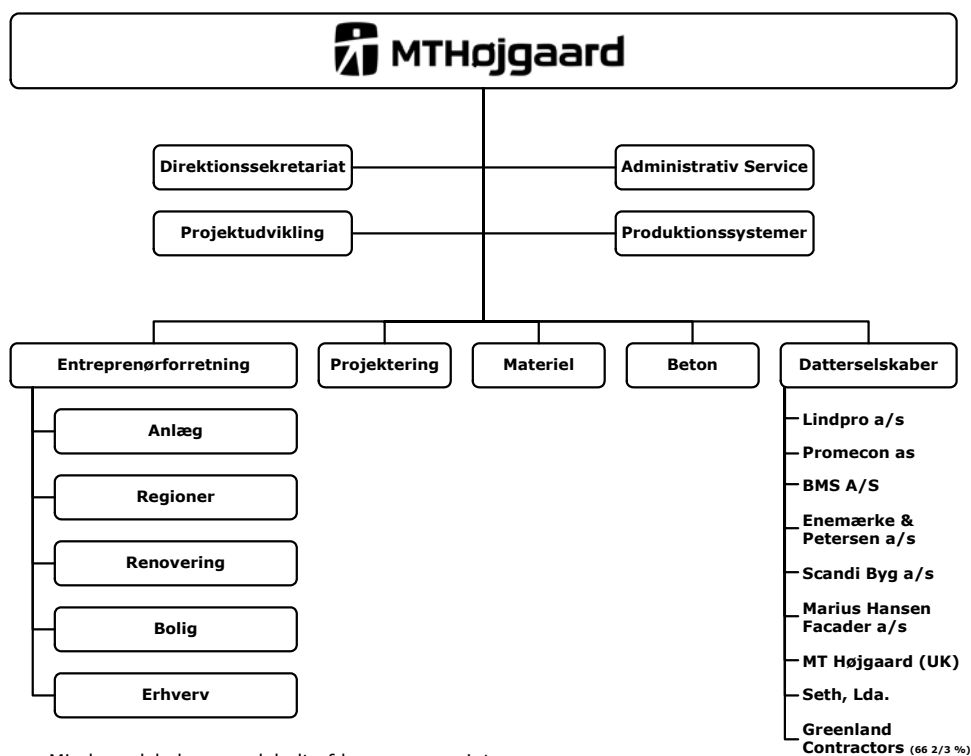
MTHøjgaard

Direktionssekretariat

Administrativ Service

Projektudvikling

Produktionssystemer

Entreprenørforretning

Projektering

Materiel

Beton

Datterselskaber

Anlæg

Regioner

Renovering

Bolig

Erhverv

Lindpro a/s

Promecon as

BMS A/S

Enemærke & Petersen a/s

Scandi Byg a/s

Marius Hansen Facader a/s

MT Højgaard (UK)

Seth, Lda.

Greenland Contractors (66 2/3 %)